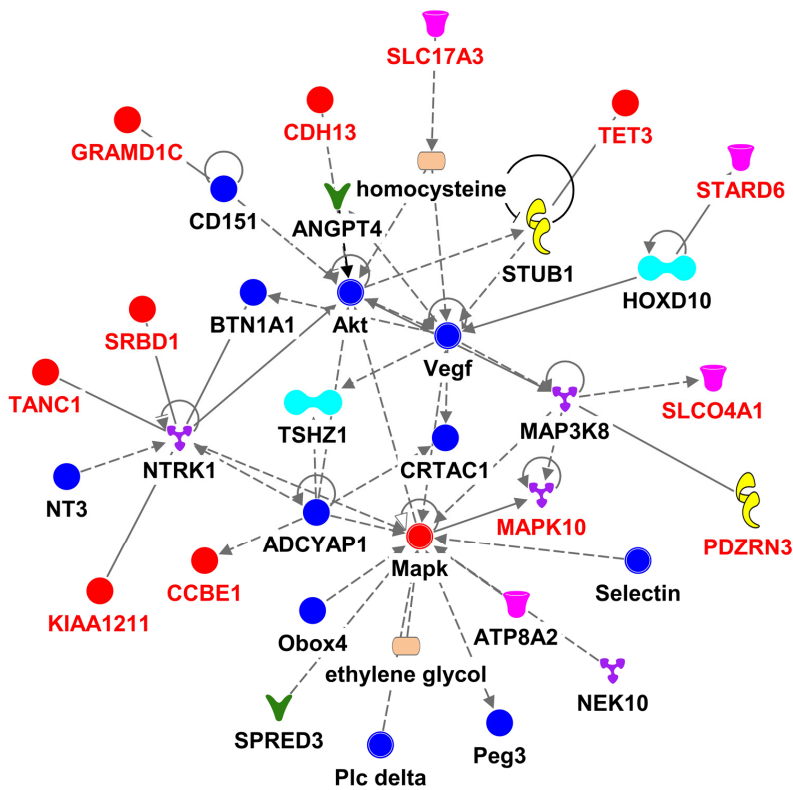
SLC17A3

CDH13

TET3

GRAMD1C

homocysteine

STARD6

CD151

ANGPT4

STUB1

HOXD10

SRBD1

BTN1A1

Akt

Vegf

TANC1

SLCO4A1

TSHZ1

MAP3K8

NTRK1

NT3

CRTAC1

MAPK10

PDZRN3

ADCYAP1

Mapk

CCBE1

Selectin

KIAA1211

Obox4

ATP8A2

ethylene glycol

NEK10

SPRED3

Peg3

Plc delta